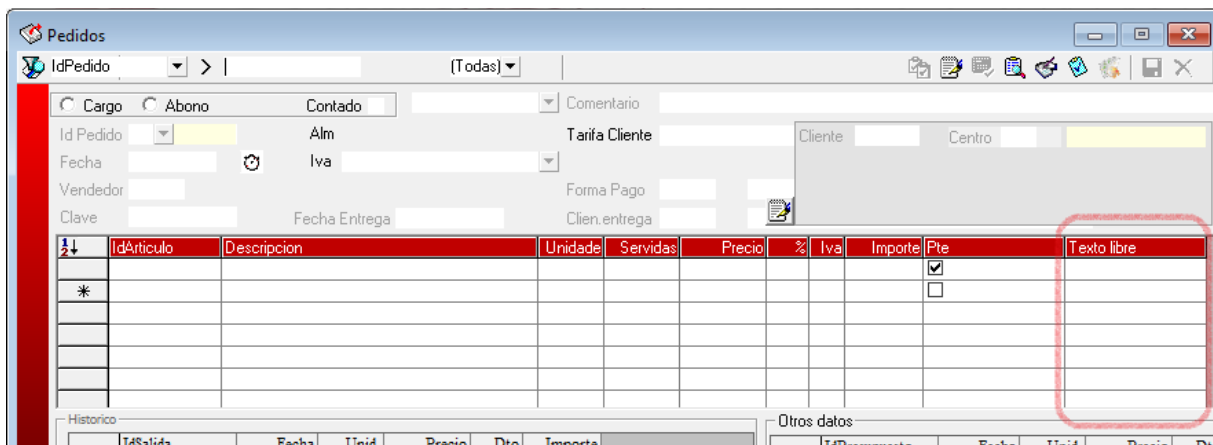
Pedidos

IdPedido > | (Todas)

Cargo Abono Contado Comentario

Id Pedido Alm Tarifa Cliente Cliente Centro

Fecha Iva

Vendedor Forma Pago

Clave Fecha Entrega Clien.entrega

| IdArticulo | Descripcion | Unidad | Servidas | Precio | % | Iva | Importe | Pte | Texto libre |
|---|---|---|---|---|---|---|---|---|---|
| | | | | | | | | ☑ | |
| | | | | | | | | ☐ | |

Historico

IdSalida Fecha Unid Precio Dto Importe

Otros datos

IdDocumento Fecha Unid Precio